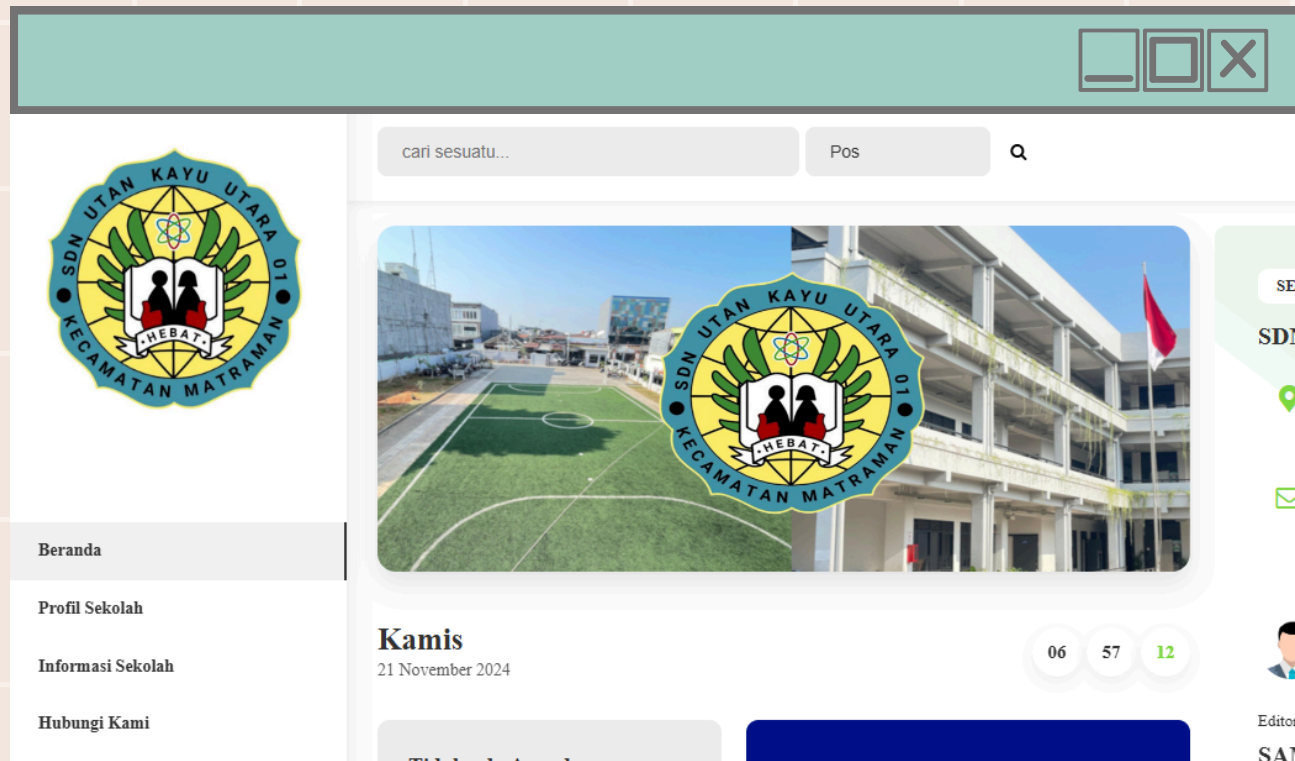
SDN UTAN KAYU UTARA 01
HEBAT
KECAMATAN MATRAMAN

cari sesuatu...

Pos

SDN UTAN KAYU UTARA 01
HEBAT
KECAMATAN MATRAMAN

SE

SDN

Beranda

Profil Sekolah

Informasi Sekolah

Hubungi Kami

Kamis
21 November 2024

06 57 12

Editor

SA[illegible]

Tidak ada Agenda